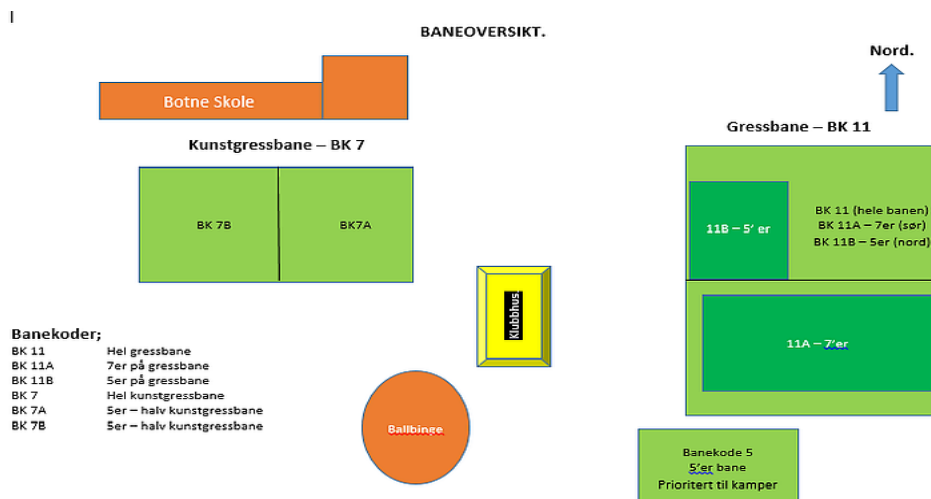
BANEOVERSIKT.

Nord.

Botne Skole

Kunstgressbane – BK 7

BK 7B

BK7A

Gressbane – BK 11

11B – 5' er

BK 11 (hele banen)
BK 11A – 7er (sør)
BK 11B – 5er (nord)

Klubbhus

11A – 7'er

Banekoder;

| BK 11 | Hel gressbane |
|---|---|
| BK 11A | 7er på gressbane |
| BK 11B | 5er på gressbane |
| BK 7 | Hel kunstgressbane |
| BK 7A | 5er – halv kunstgressbane |
| BK 7B | 5er – halv kunstgressbane |

Ballbinge

Banekode 5
5'er bane
Prioritert til kamper